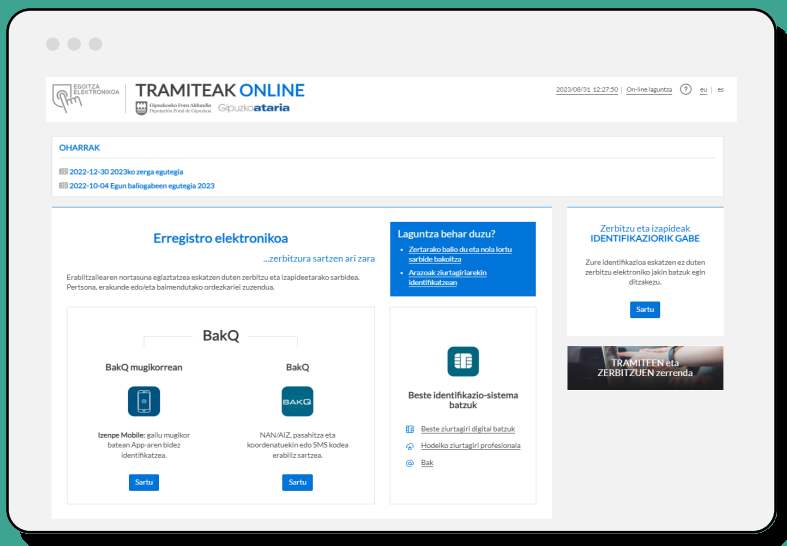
EGOITZA ELEKTRONIKOA

TRAMITEAK ONLINE

Gipuzkoako Foru Aldundia
Diputación Foral de Gipuzkoa

Gipuzkoaataria

2023/08/31 12:27:50 | On-line laguntza | ? | eu | es

OHARRAK

2022-12-30 2023ko zerga egutegia

2022-10-04 Egun baliogabeen egutegia 2023

Erregistro elektronikoa

...zerbitzura sartzen ari zara

Erabiltzailearen nortasuna egiaztatzea eskatzen duten zerbitzu eta izapideetarako sarbidea. Pertsona, erakunde edo/eta baimendutako ordezkariei zuzendua.

Laguntza behar duzu?

Zertarako balio du eta nola lortu sarbide bakoitza

Arazoak ziurtagiriarekin identifikatzean

BakQ

BakQ mugikorrean

Izenpe Mobile: gailu mugikor batean App-aren bidez identifikatzea.

Sartu

BakQ

BAKQ

NAN/AIZ, pasahitza eta koordenatuekin edo SMS kodea erabiliz sartzea.

Sartu

Beste identifikazio-sistema batzuk

Beste ziurtagiri digital batzuk

Hodeiko ziurtagiri profesionala

Bak

Zerbitzu eta izapideak IDENTIFIKAZIORIK GABE

Zure identifikazioa eskatzen ez duten zerbitzu elektroniko jakin batzuk egin ditzakezu.

Sartu

TRAMITEEN eta ZERBITZUEN zerrenda